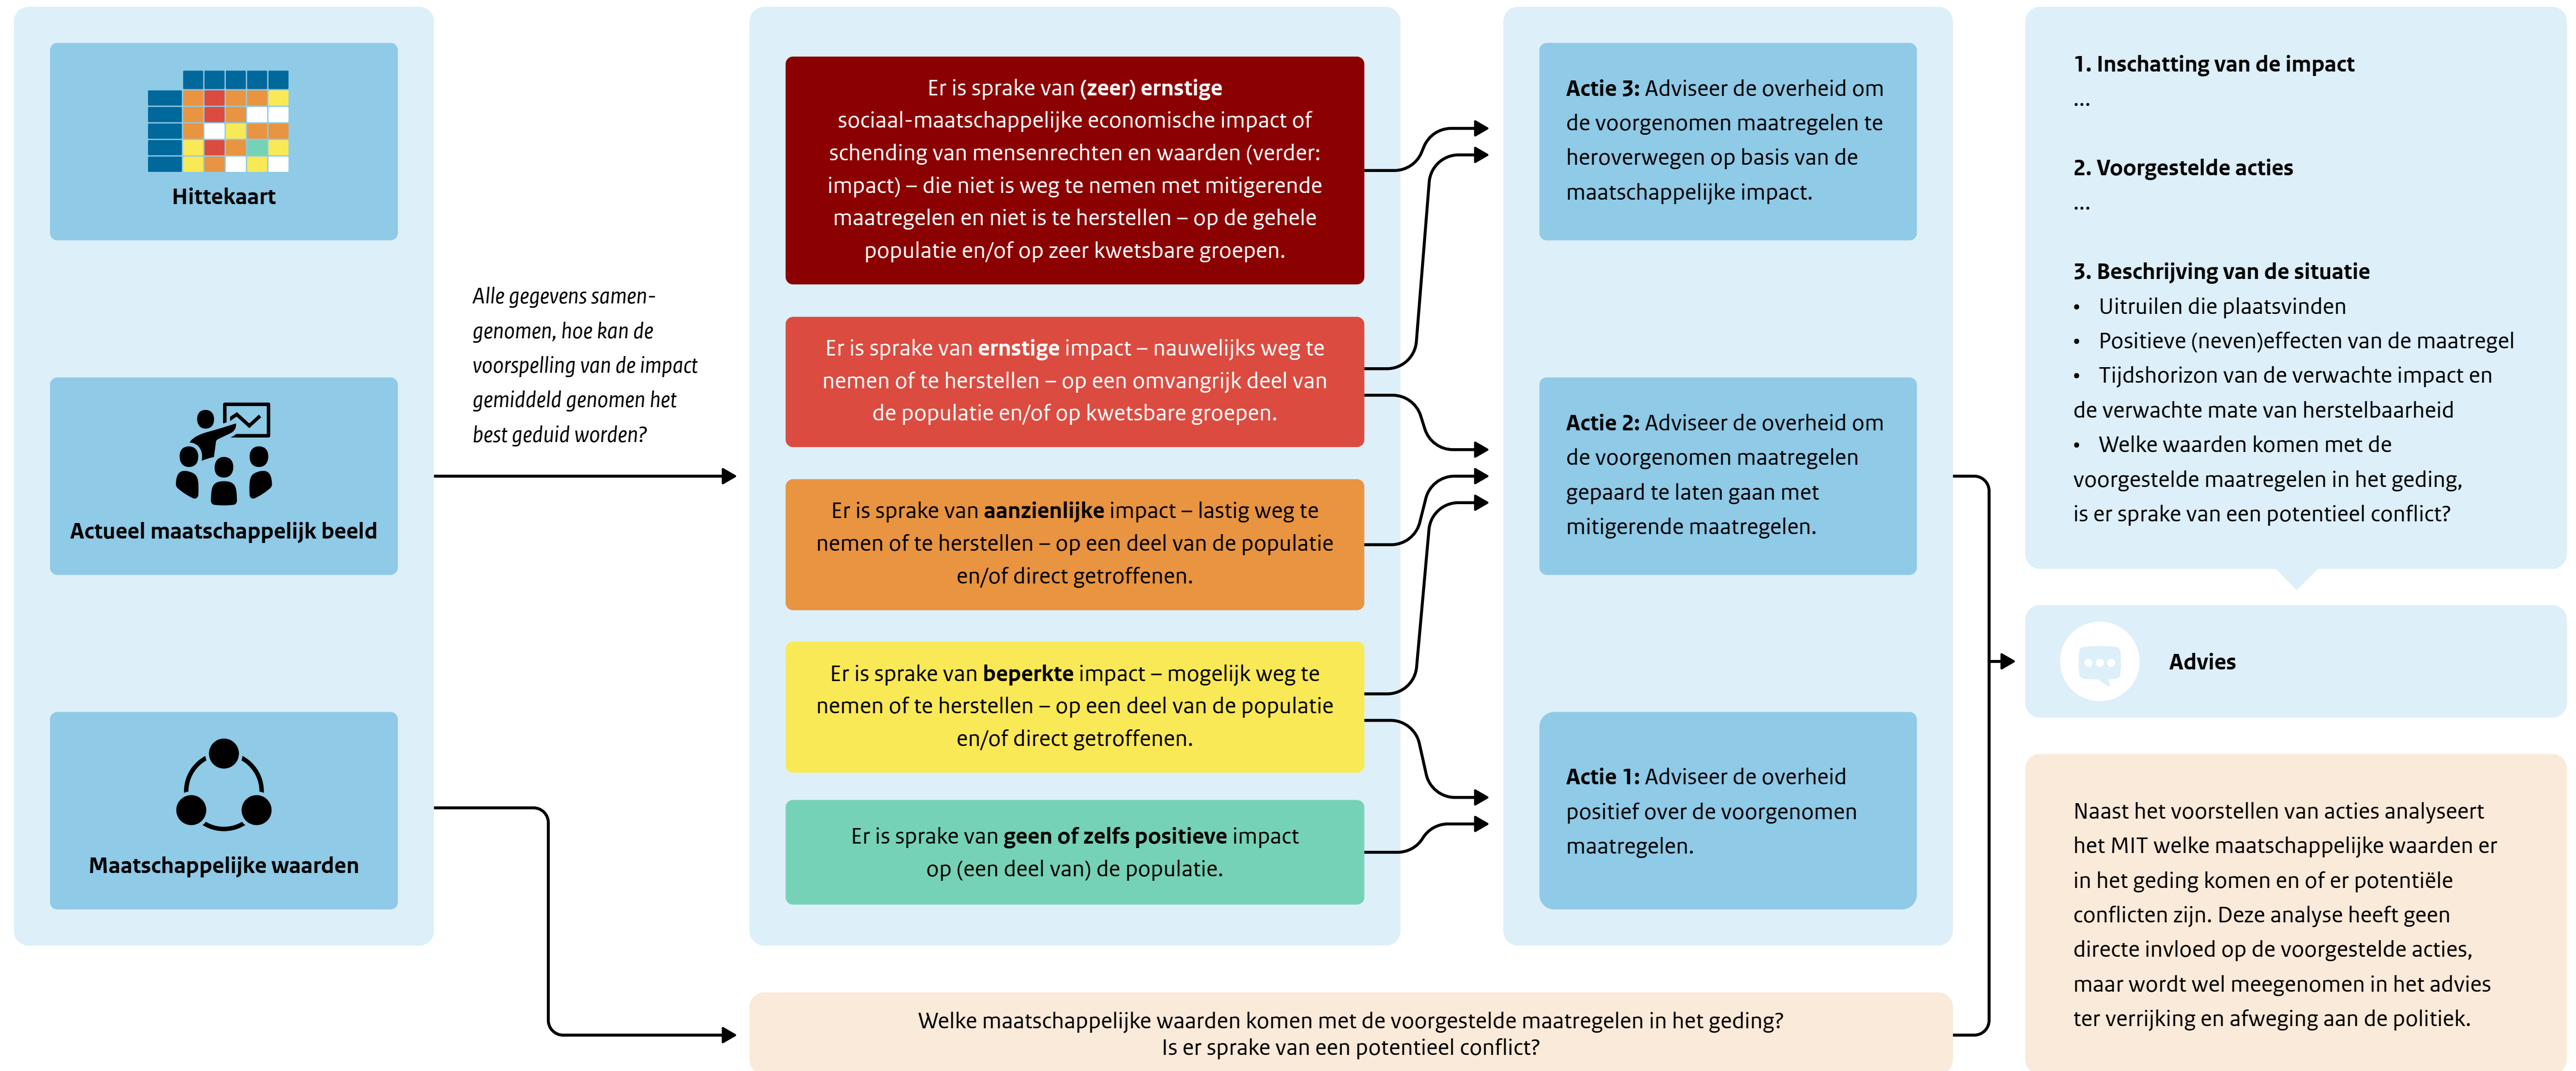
Hittekaart

Actueel maatschappelijk beeld

Maatschappelijke waarden

Alle gegevens samengenomen, hoe kan de voorspelling van de impact gemiddeld genomen het best geduid worden?

Er is sprake van (zeer) ernstige sociaal-maatschappelijke economische impact of schending van mensenrechten en waarden (verder: impact) – die niet is weg te nemen met mitigerende maatregelen en niet is te herstellen – op de gehele populatie en/of op zeer kwetsbare groepen.

Er is sprake van ernstige impact – nauwelijks weg te nemen of te herstellen – op een omvangrijk deel van de populatie en/of op kwetsbare groepen.

Er is sprake van aanzienlijke impact – lastig weg te nemen of te herstellen – op een deel van de populatie en/of direct getroffenen.

Er is sprake van beperkte impact – mogelijk weg te nemen of te herstellen – op een deel van de populatie en/of direct getroffenen.

Er is sprake van geen of zelfs positieve impact op (een deel van) de populatie.

Actie 3: Adviseer de overheid om de voorgenomen maatregelen te heroverwegen op basis van de maatschappelijke impact.

Actie 2: Adviseer de overheid om de voorgenomen maatregelen gepaard te laten gaan met mitigerende maatregelen.

Actie 1: Adviseer de overheid positief over de voorgenomen maatregelen.

1. Inschatting van de impact
...

2. Voorgestelde acties
...

3. Beschrijving van de situatie
• Uitruilen die plaatsvinden
• Positieve (neven)effecten van de maatregel
• Tijdshorizon van de verwachte impact en de verwachte mate van herstelbaarheid
• Welke waarden komen met de voorgestelde maatregelen in het geding, is er sprake van een potentieel conflict?

Advies

Naast het voorstellen van acties analyseert het MIT welke maatschappelijke waarden er in het geding komen en of er potentiële conflicten zijn. Deze analyse heeft geen directe invloed op de voorgestelde acties, maar wordt wel meegenomen in het advies ter verrijking en afweging aan de politiek.

Welke maatschappelijke waarden komen met de voorgestelde maatregelen in het geding?
Is er sprake van een potentieel conflict?